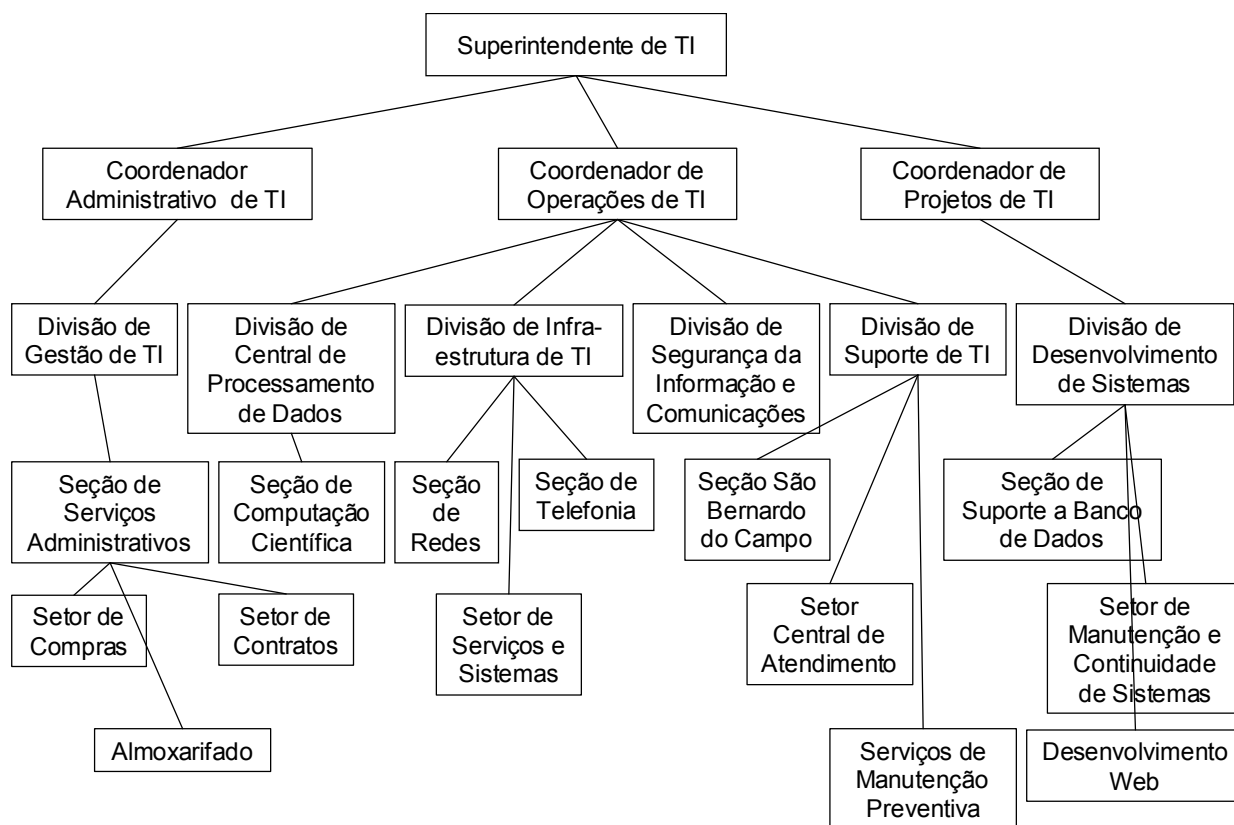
Superintendente de TI

Coordenador Administrativo de TI

Coordenador de Operações de TI

Coordenador de Projetos de TI

Divisão de Gestão de TI

Divisão de Central de Processamento de Dados

Divisão de Infra-estrutura de TI

Divisão de Segurança da Informação e Comunicações

Divisão de Suporte de TI

Divisão de Desenvolvimento de Sistemas

Seção de Serviços Administrativos

Seção de Computação Científica

Seção de Redes

Seção de Telefonia

Seção São Bernardo do Campo

Seção de Suporte a Banco de Dados

Setor de Compras

Setor de Contratos

Setor de Serviços e Sistemas

Setor Central de Atendimento

Setor de Manutenção e Continuidade de Sistemas

Almoxarifado

Serviços de Manutenção Preventiva

Desenvolvimento Web